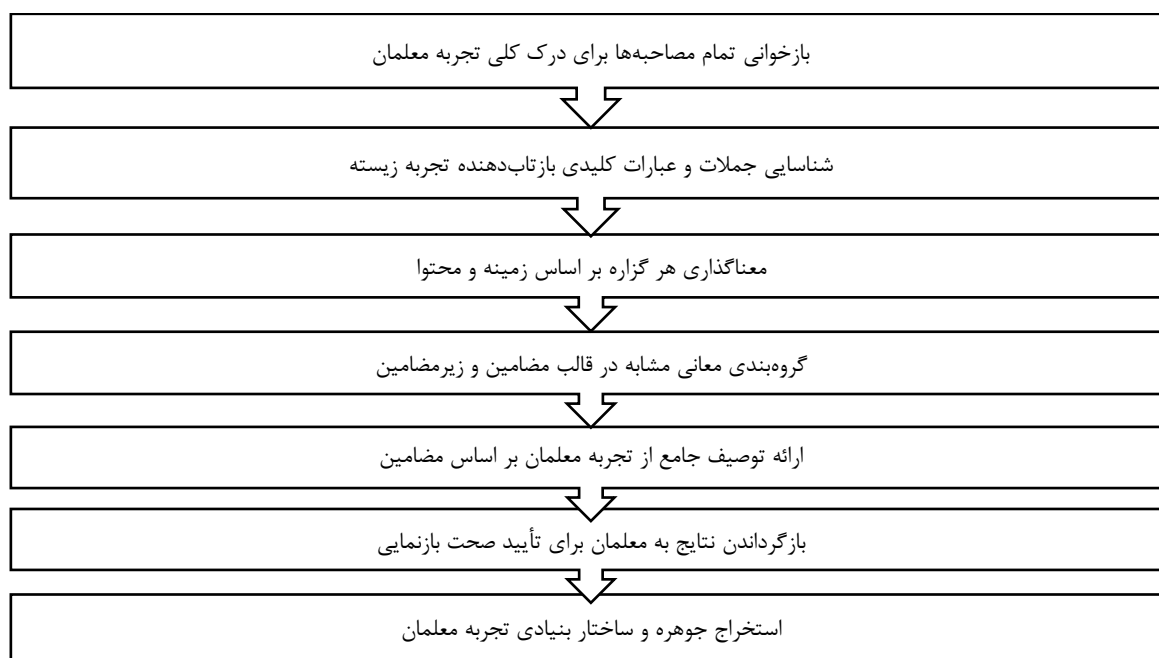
بازخوانی تمام مصاحبه‌ها برای درک کلی تجربه معلمان

شناسایی جملات و عبارات کلیدی بازتاب‌دهنده تجربه زیسته

معناگذاری هر گزاره بر اساس زمینه و محتوا

گروه‌بندی معانی مشابه در قالب مضامین و زیرمضامین

ارائه توصیف جامع از تجربه معلمان بر اساس مضامین

بازگرداندن نتایج به معلمان برای تأیید صحت بازنمایی

استخراج جوهره و ساختار بنیادی تجربه معلمان